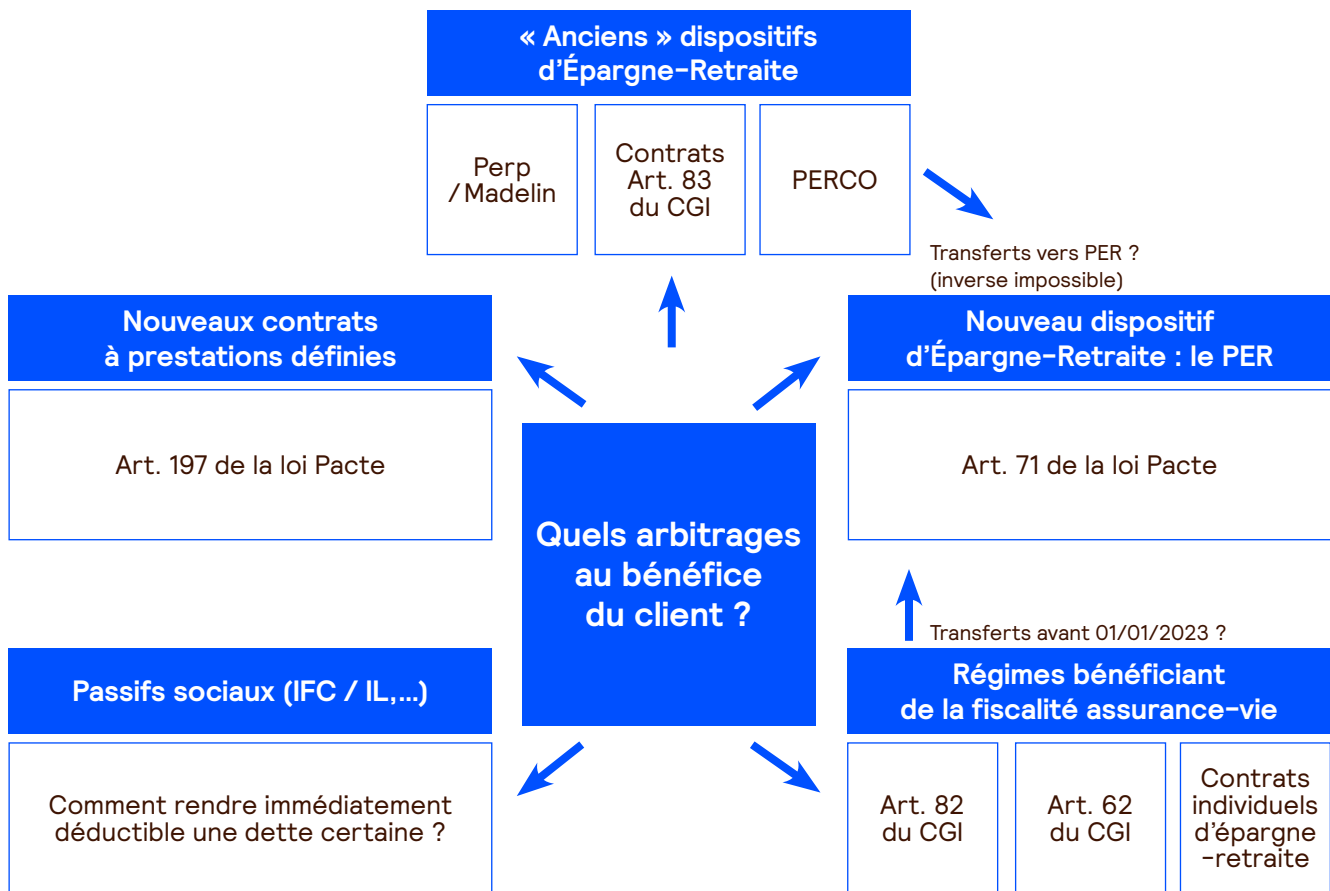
« Anciens » dispositifs d'Épargne-Retraite

Perp /Madelin

Contrats Art. 83 du CGI

PERCO

Transferts vers PER ? (inverse impossible)

Nouveaux contrats à prestations définies

Art. 197 de la loi Pacte

Quels arbitrages au bénéfice du client ?

Nouveau dispositif d'Épargne-Retraite : le PER

Art. 71 de la loi Pacte

Transferts avant 01/01/2023 ?

Passifs sociaux (IFC / IL,...)

Comment rendre immédiatement déductible une dette certaine ?

Régimes bénéficiant de la fiscalité assurance-vie

Art. 82 du CGI

Art. 62 du CGI

Contrats individuels d'épargne -retraite